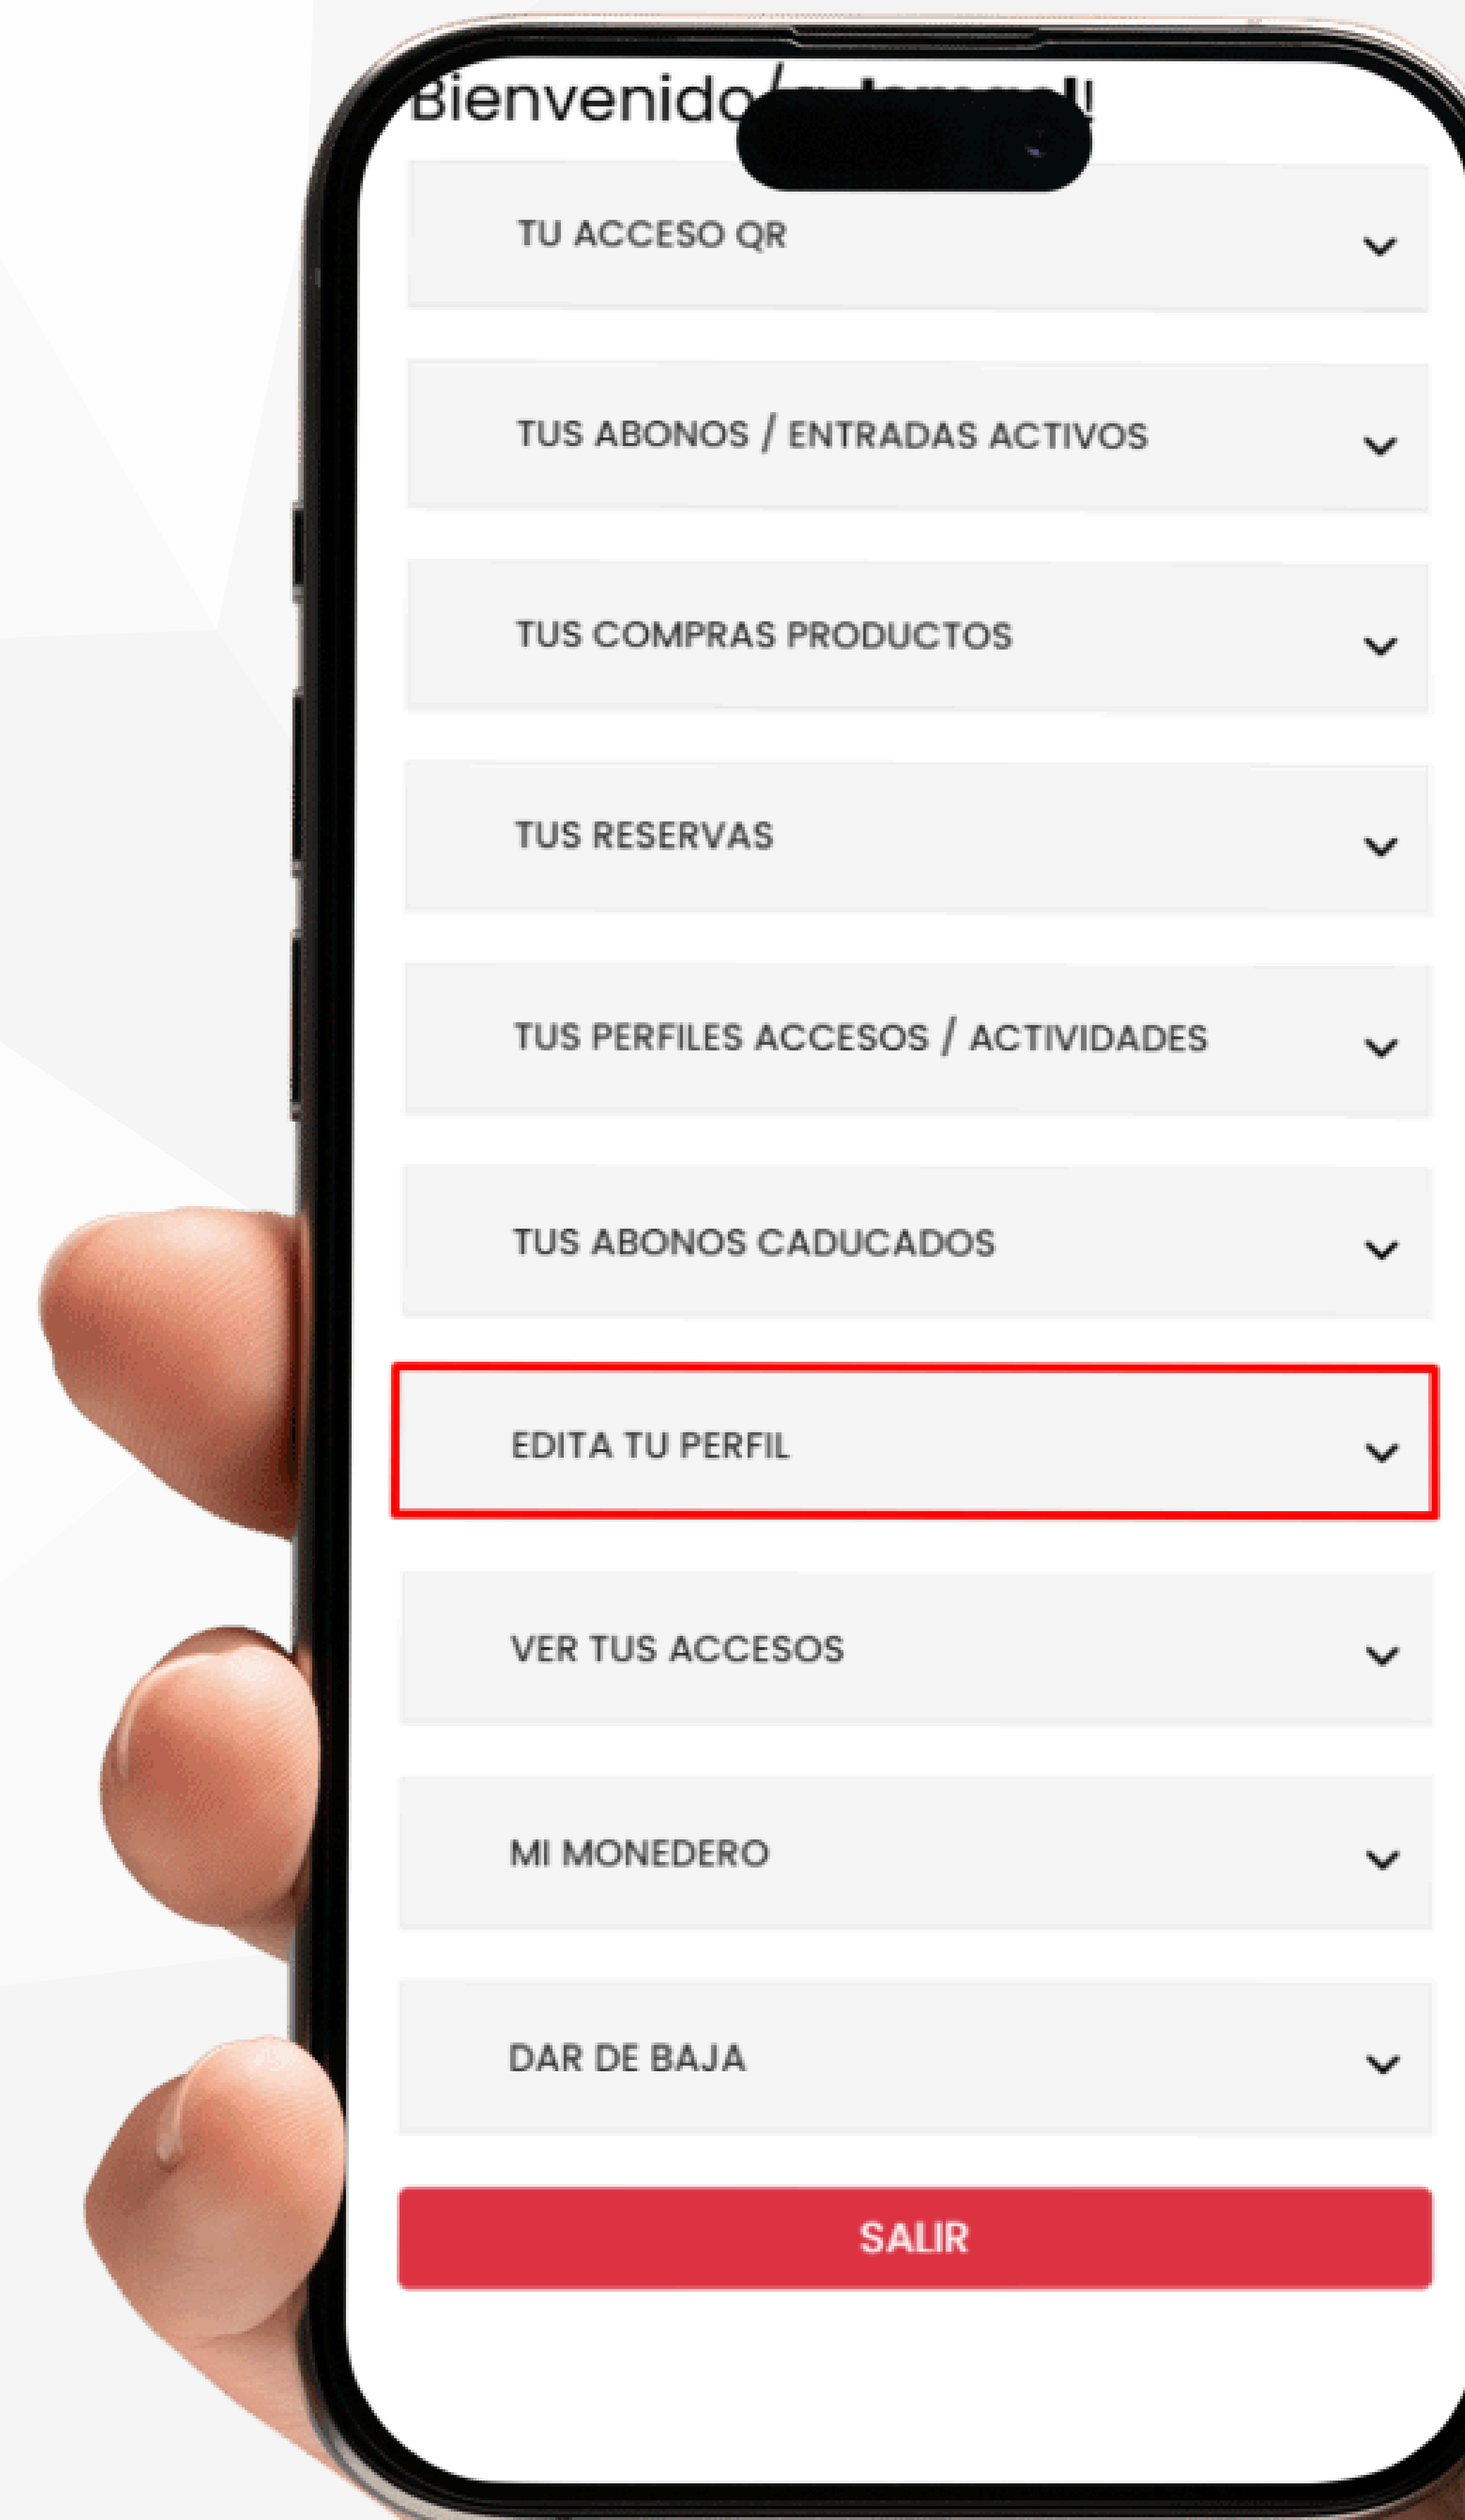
Bienvenido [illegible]!

TU ACCESO QR

TUS ABONOS / ENTRADAS ACTIVOS

TUS COMPRAS PRODUCTOS

TUS RESERVAS

TUS PERFILES ACCESOS / ACTIVIDADES

TUS ABONOS CADUCADOS

EDITA TU PERFIL

VER TUS ACCESOS

MI MONEDERO

DAR DE BAJA

SALIR